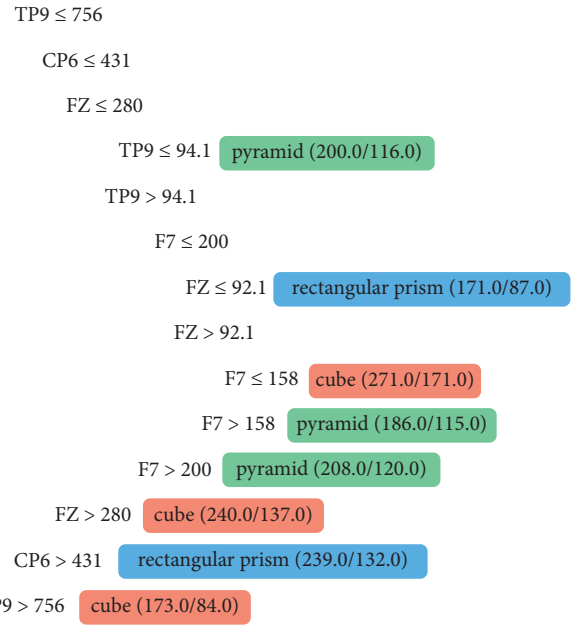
TP9 ≤ 756

CP6 ≤ 431

FZ ≤ 280

TP9 ≤ 94.1 pyramid (200.0/116.0)

TP9 > 94.1

F7 ≤ 200

FZ ≤ 92.1 rectangular prism (171.0/87.0)

FZ > 92.1

F7 ≤ 158 cube (271.0/171.0)

F7 > 158 pyramid (186.0/115.0)

F7 > 200 pyramid (208.0/120.0)

FZ > 280 cube (240.0/137.0)

CP6 > 431 rectangular prism (239.0/132.0)

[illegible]9 > 756 cube (173.0/84.0)